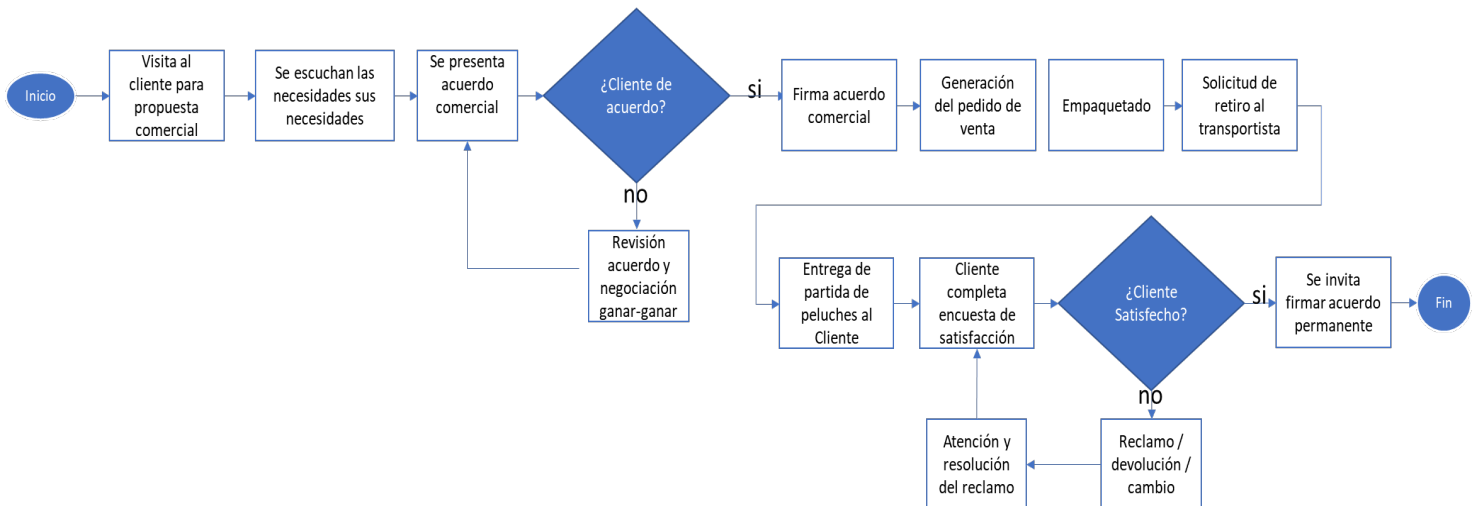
Inicio

Visita al cliente para propuesta comercial

Se escuchan las necesidades sus necesidades

Se presenta acuerdo comercial

¿Cliente de acuerdo?

si

no

Revisión acuerdo y negociación ganar-ganar

Firma acuerdo comercial

Generación del pedido de venta

Empaquetado

Solicitud de retiro al transportista

Entrega de partida de peluches al Cliente

Cliente completa encuesta de satisfacción

¿Cliente Satisfecho?

si

Se invita firmar acuerdo permanente

Fin

no

Reclamo / devolución / cambio

Atención y resolución del reclamo